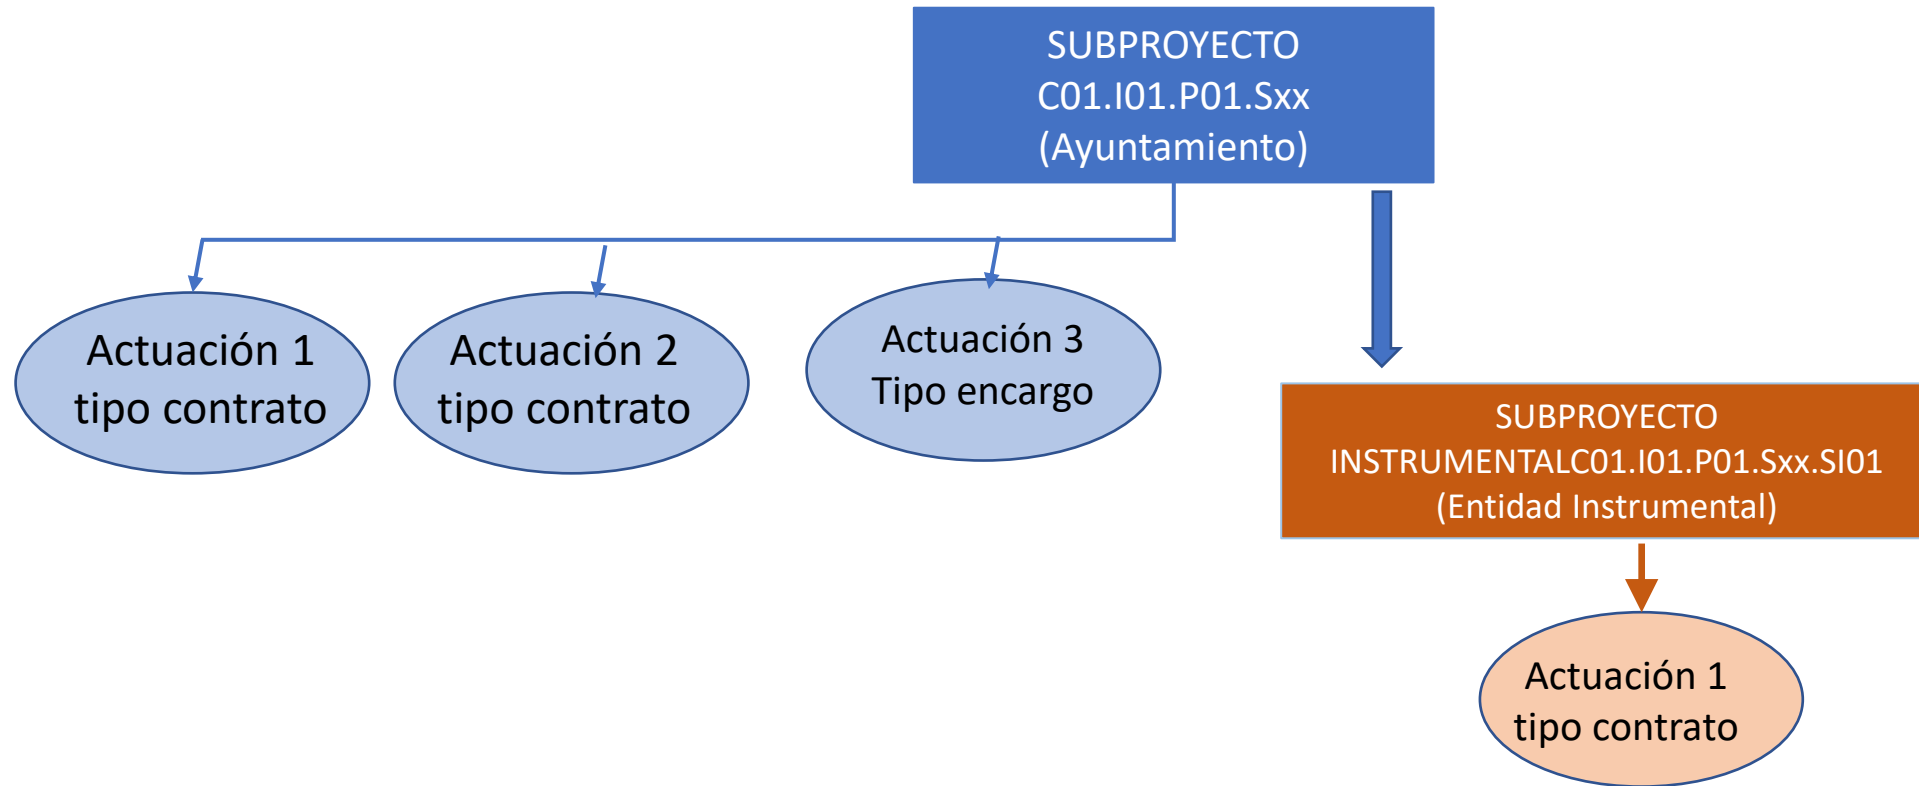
SUBPROYECTO
C01.I01.P01.Sxx
(Ayuntamiento)

Actuación 1
tipo contrato

Actuación 2
tipo contrato

Actuación 3
Tipo encargo

SUBPROYECTO
INSTRUMENTALC01.I01.P01.Sxx.SI01
(Entidad Instrumental)

Actuación 1
tipo contrato